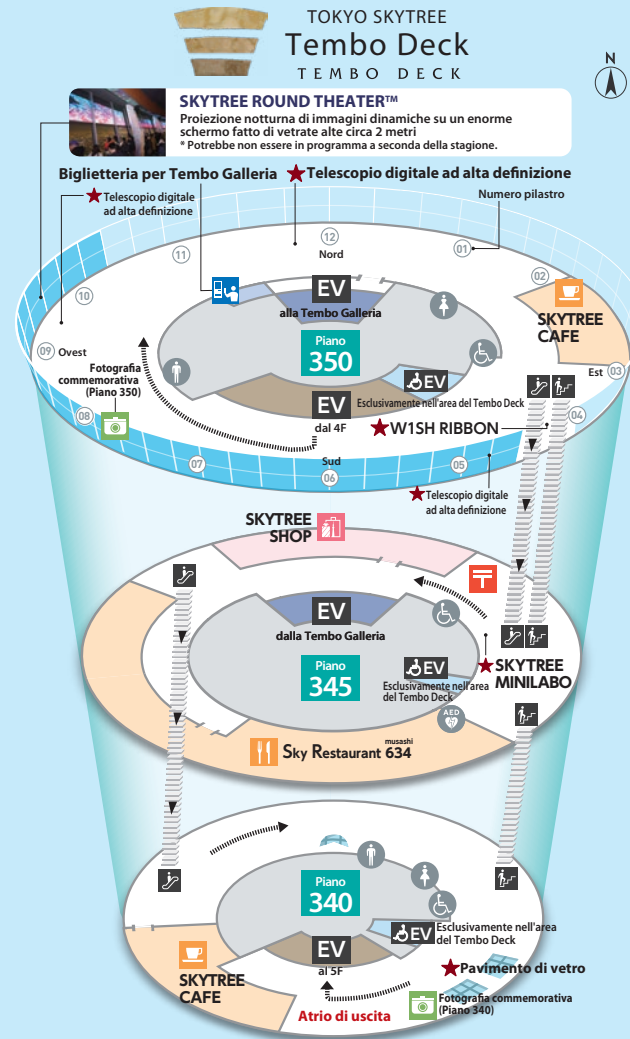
TOKYO SKYTREE
Tembo Deck
TEMBO DECK

N

SKYTREE ROUND THEATER™
Proiezione notturna di immagini dinamiche su un enorme schermo fatto di vetrate alte circa 2 metri
* Potrebbe non essere in programma a seconda della stagione.

Biglietteria per Tembo Galleria
Telescopio digitale ad alta definizione
Telescopio digitale ad alta definizione
Numero pilastro
12
Nord
11
01
02
10
EV
alla Tembo Galleria
SKYTREE CAFE
09 Ovest
Piano
350
Est 03
Fotografia commemorativa (Piano 350)
EV
EV
Esclusivamente nell'area del Tembo Deck
04
08
dal 4F
W1SH RIBBON
07
Sud
05
06
Telescopio digitale ad alta definizione

SKYTREE SHOP
EV
dalla Tembo Galleria
Piano
345
EV
Esclusivamente nell'area del Tembo Deck
SKYTREE MINILABO
AED
Sky Restaurant 634 musashi

Piano
340
EV
Esclusivamente nell'area del Tembo Deck
EV
al 5F
SKYTREE CAFE
Pavimento di vetro
Atrio di uscita
Fotografia commemorativa (Piano 340)